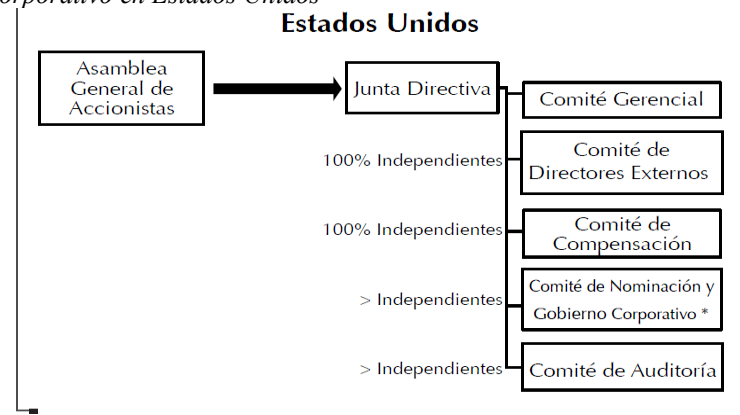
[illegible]orporativo en Estados Unidos

Estados Unidos

Asamblea General de Accionistas

Junta Directiva

Comité Gerencial

100% Independientes

Comité de Directores Externos

100% Independientes

Comité de Compensación

> Independientes

Comité de Nominación y Gobierno Corporativo *

> Independientes

Comité de Auditoría